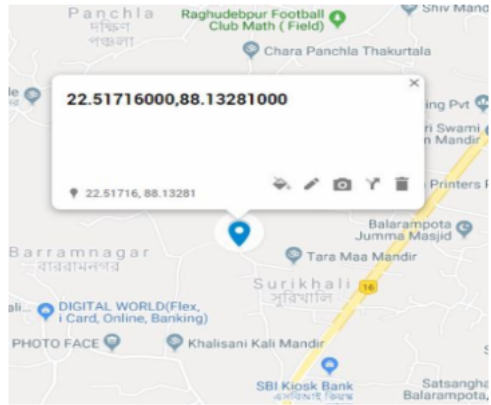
Panchla
দক্ষিণ পাঁচলা
Raghudebpur Football Club Math ( Field)
Shiv Mand
Chara Panchla Thakurtala
le
22.51716000,88.13281000
×
ing Pvt
ri Swami
n Mandir
Printers P
22.51716, 88.13281
Balarampota Jumma Masjid
Barramnagar
বাররামনগর
Tara Maa Mandir
Surikhali
সুরিখালি
16
ali
DIGITAL WORLD(Flex, i Card, Online, Banking)
PHOTO FACE
Khalisani Kali Mandir
SBI Kiosk Bank
Satsangha
Balarampota, I